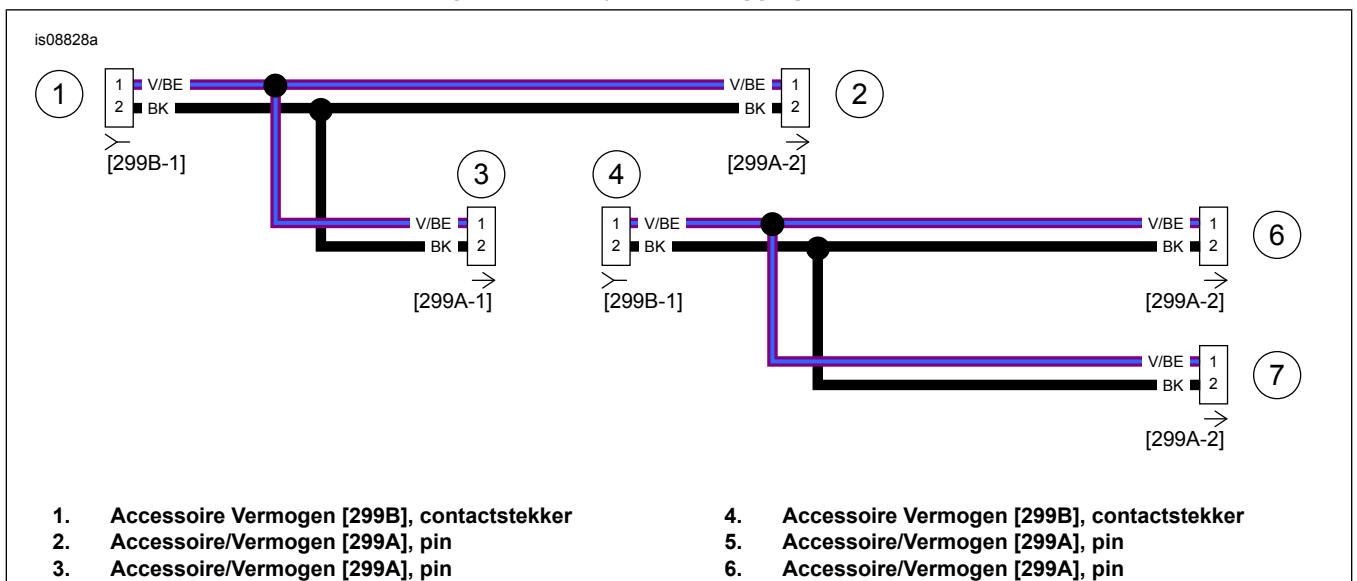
is08828a

1
1 V/BE
2 BK
[299B-1]

V/BE 1
BK 2
2
[299A-2]

3
V/BE 1
BK 2
[299A-1]

4
1 V/BE
2 BK
[299B-1]

V/BE 1
BK 2
6
[299A-2]

V/BE 1
BK 2
7
[299A-2]

1. Accessoire Vermogen [299B], contactstekker
2. Accessoire/Vermogen [299A], pin
3. Accessoire/Vermogen [299A], pin

4. Accessoire Vermogen [299B], contactstekker
5. Accessoire/Vermogen [299A], pin
6. Accessoire/Vermogen [299A], pin